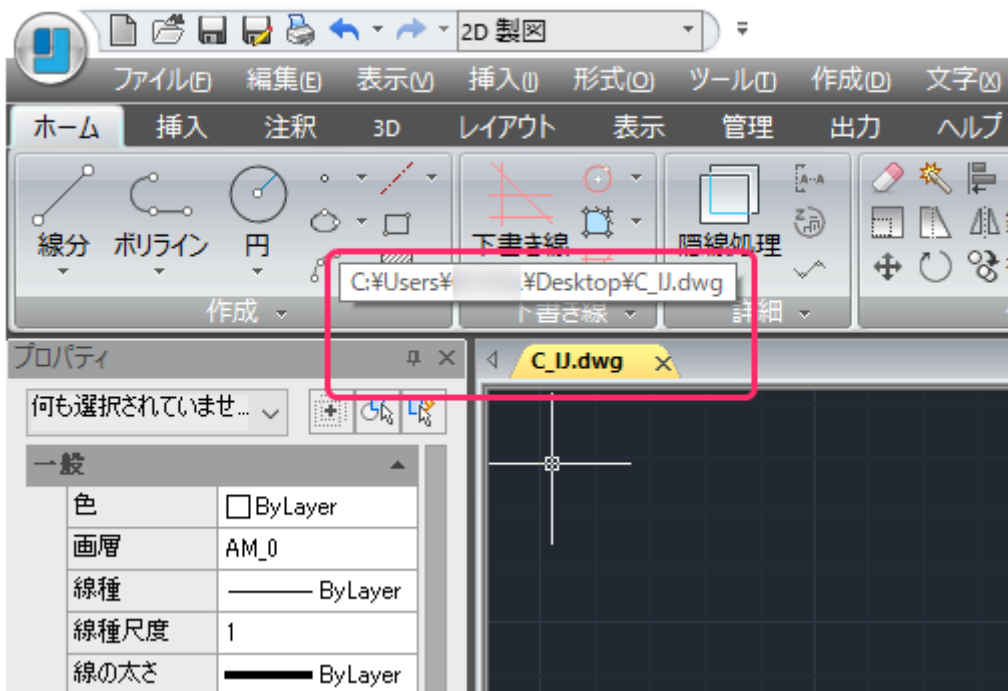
2D 製図

ファイル(F) 編集(E) 表示(V) 挿入(I) 形式(O) ツール(T) 作成(D) 文字(X)

ホーム 挿入 注釈 3D レイアウト 表示 管理 出力 ヘルプ

線分 ポリライン 円

下書き線 陰線処理

作成 下書き線 詳細

C:¥Users¥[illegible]¥Desktop¥C_IJ.dwg

プロパティ

C_IJ.dwg

何も選択されていませ...

一般

| 色 | ByLayer |
|---|---|
| 画層 | AM_0 |
| 線種 | ByLayer |
| 線種尺度 | 1 |
| 線の太さ | ByLayer |